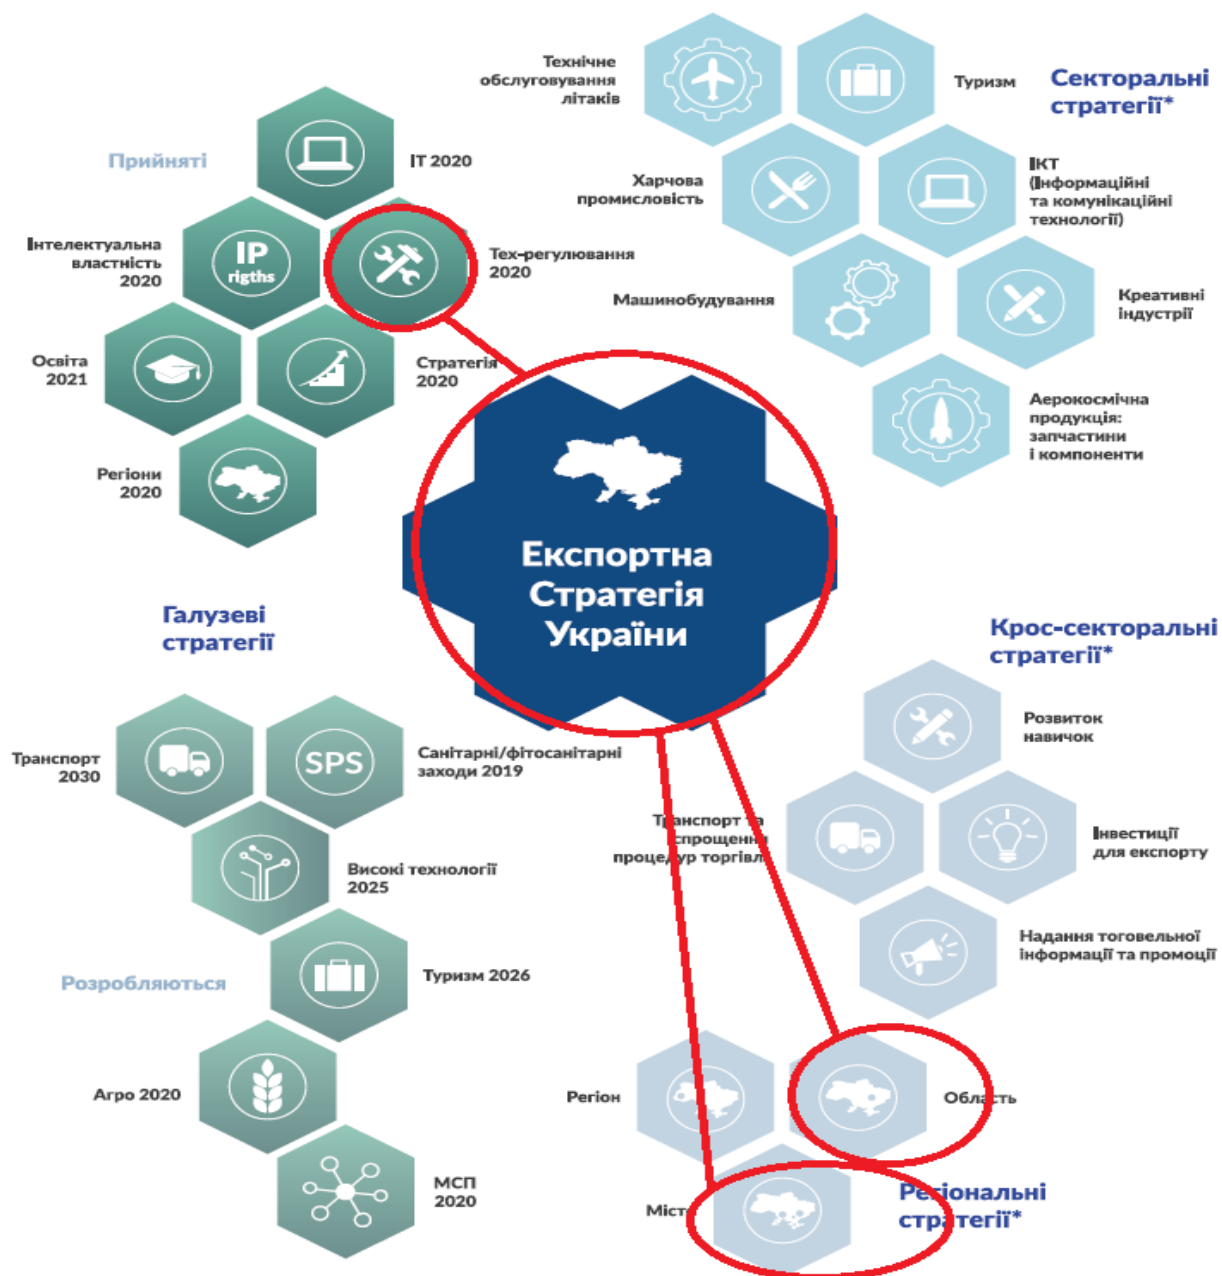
Технічне обслуговування літаків

Туризм

Секторальні стратегії*

Харчова промисловість

ІКТ (Інформаційні та комунікаційні технології)

Машинобудування

Креативні індустрії

Аерокосмічна продукція: запчастини і компоненти

Прийняті

IT 2020

Інтелектуальна власність 2020

IP rigths

Тех-регулювання 2020

Освіта 2021

Стратегія 2020

Регіони 2020

Експортна Стратегія України

Галузеві стратегії

Крос-секторальні стратегії*

Розвиток навичок

Транспорт 2030

SPS

Санітарні/фітосанітарні заходи 2019

Транспорт та спрощення процедур торгівлі

Інвестиції для експорту

Високі технології 2025

Надання товевельної інформації та промоції

Розробляються

Туризм 2026

Агро 2020

Регіон

Область

МСП 2020

Місто

Регіональні стратегії*